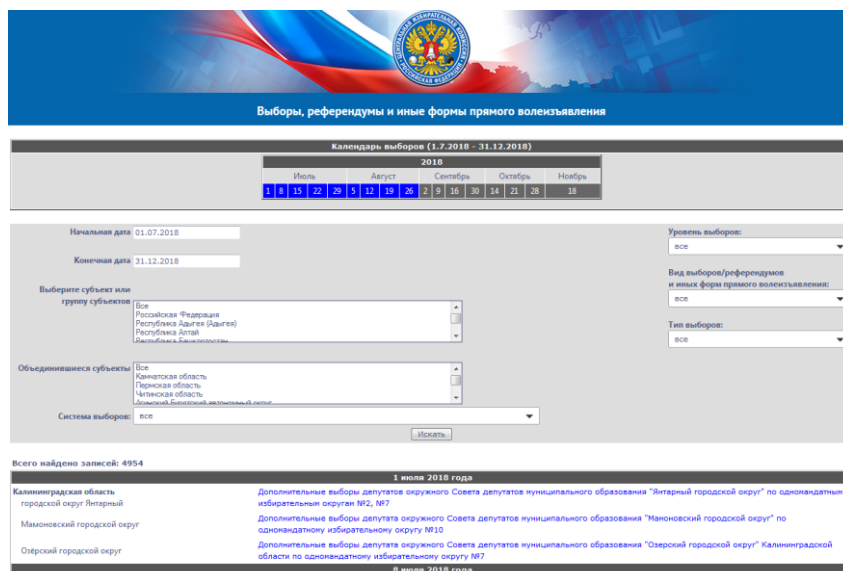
ЦЕНТРАЛЬНАЯ ИЗБИРАТЕЛЬНАЯ КОМИССИЯ РОССИЙСКОЙ ФЕДЕРАЦИИ

Выборы, референдумы и иные формы прямого волеизъявления

Календарь выборов (1.7.2018 - 31.12.2018)

2018

| Июль | | | | | Август | | | | Сентябрь | | | | Октябрь | | | Ноябрь |
|---|---|---|---|---|---|---|---|---|---|---|---|---|---|---|---|---|
| 1 | 8 | 15 | 22 | 29 | 5 | 12 | 19 | 26 | 2 | 9 | 16 | 30 | 14 | 21 | 28 | 18 |

Начальная дата 01.07.2018

Конечная дата 31.12.2018

Выберите субъект или группу субъектов
Все
Российская Федерация
Республика Адыгея (Адыгея)
Республика Алтай
Республика Башкортостан

Объединившиеся субъекты
Все
Камчатская область
Пермская область
Читинская область
Агинский Бурятский автономный округ

Система выборов: все

Искать

Уровень выборов:
все

Вид выборов/референдумов и иных форм прямого волеизъявления:
все

Тип выборов:
все

Всего найдено записей: 4954

1 июля 2018 года

Калининградская область
городской округ Янтарный
Дополнительные выборы депутатов окружного Совета депутатов муниципального образования "Янтарный городской округ" по одномандатным избирательным округам №2, №7

Мамоновский городской округ
Дополнительные выборы депутата окружного Совета депутатов муниципального образования "Мамоновский городской округ" по одномандатному избирательному округу №10

Озёрский городской округ
Дополнительные выборы депутата окружного Совета депутатов муниципального образования "Озерский городской округ" Калининградской области по одномандатному избирательному округу №7

8 июля 2018 года